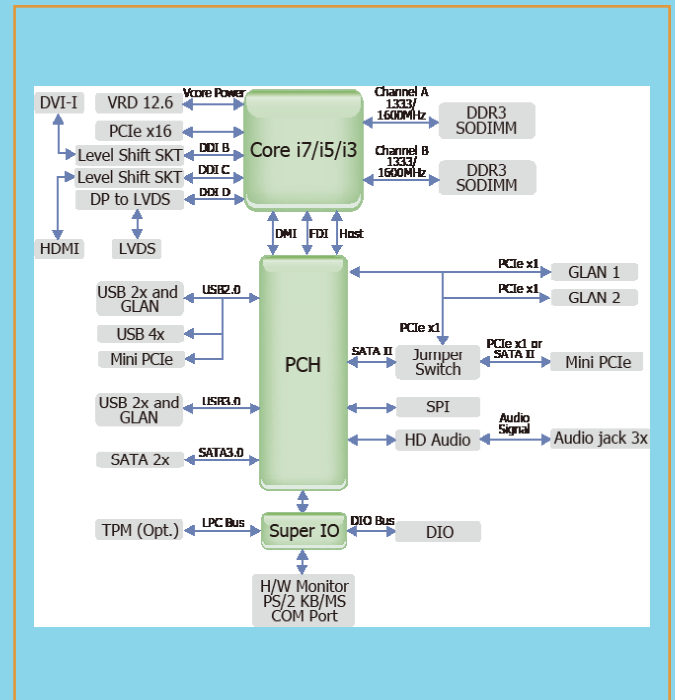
DVI-I
VRD 12.6
Vcore Power
PCIe x16
Level Shift SKT
DDI B
Level Shift SKT
DDI C
DP to LVDS
DDI D
HDMI
LVDS
Core i7/i5/i3
Channel A
1333/
1600MHz
DDR3
SODIMM
Channel B
1333/
1600MHz
DDR3
SODIMM
DMI
FDI
Host
PCH
USB 2x and GLAN
USB2.0
USB 4x
Mini PCIe
USB 2x and GLAN
USB3.0
SATA 2x
SATA3.0
PCIe x1
GLAN 1
PCIe x1
GLAN 2
PCIe x1
SATA II
Jumper Switch
PCIe x1 or SATA II
Mini PCIe
SPI
Audio Signal
HD Audio
Audio jack 3x
TPM (Opt.)
LPC Bus
Super IO
DIO Bus
DIO
H/W Monitor
PS/2 KB/MS
COM Port